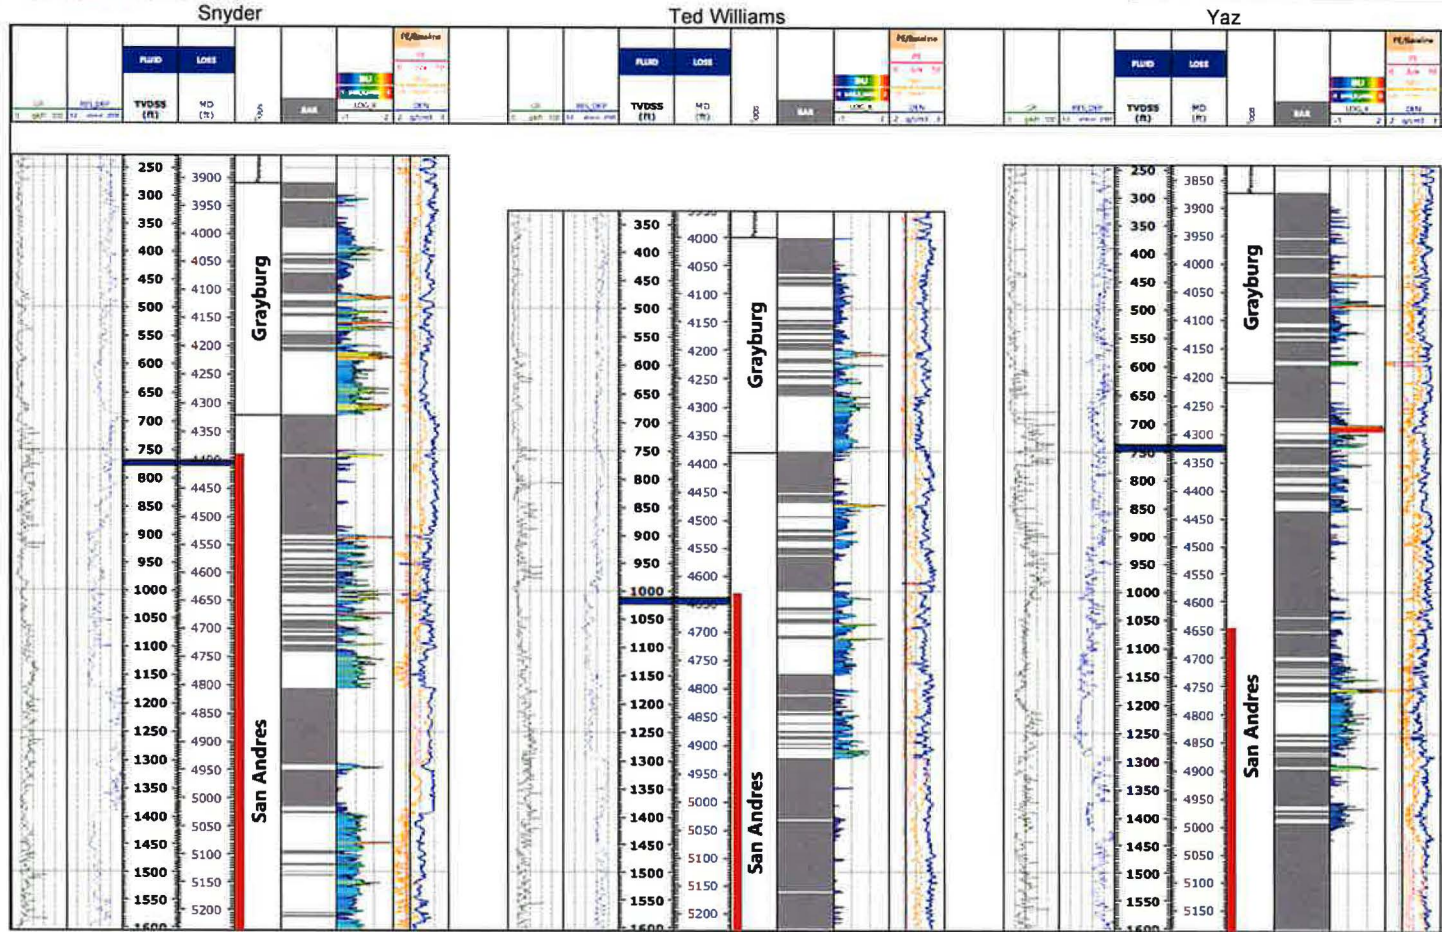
Snyder

Ted Williams

Yaz

FLUID LOSS TVDSS (ft) MD (ft) BAR DEN

250 300 350 400 450 500 550 600 650 700 750 800 850 900 950 1000 1050 1100 1150 1200 1250 1300 1350 1400 1450 1500 1550

3900 3950 4000 4050 4100 4150 4200 4250 4300 4350 4400 4450 4500 4550 4600 4650 4700 4750 4800 4850 4900 4950 5000 5050 5100 5150 5200

Grayburg

San Andres

FLUID LOSS TVDSS (ft) MD (ft) BAR DEN

350 400 450 500 550 600 650 700 750 800 850 900 950 1000 1050 1100 1150 1200 1250 1300 1350 1400 1450 1500 1550

4000 4050 4100 4150 4200 4250 4300 4350 4400 4450 4500 4550 4600 4700 4750 4800 4850 4900 4950 5000 5050 5100 5150 5200

Grayburg

San Andres

FLUID LOSS TVDSS (ft) MD (ft) BAR DEN

250 300 350 400 450 500 550 600 650 700 750 800 850 900 950 1000 1050 1100 1150 1200 1250 1300 1350 1400 1450 1500 1550

3850 3900 3950 4000 4050 4100 4150 4200 4250 4300 4350 4400 4450 4500 4550 4600 4650 4700 4750 4800 4850 4900 4950 5000 5050 5100 5150

Grayburg

San Andres